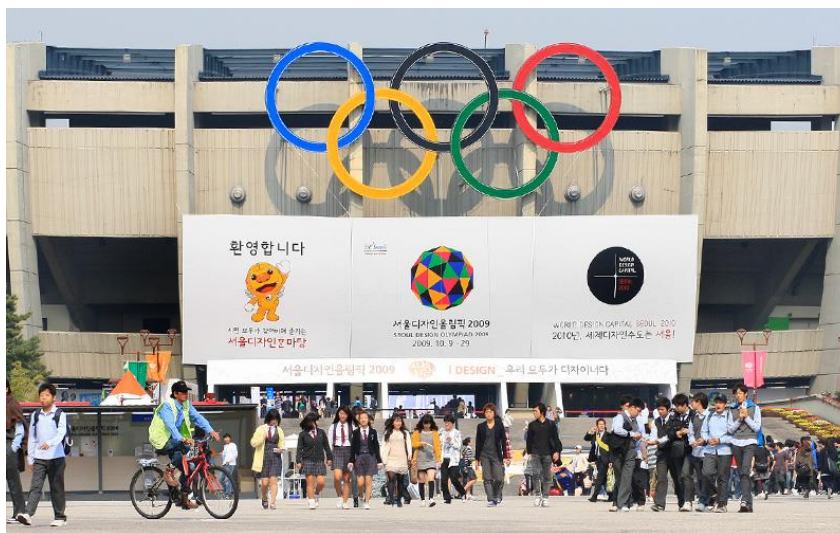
환영합니다

시민 모두가 참여하고 즐기는 서울디자인한마당

서울디자인올림픽 2009
SEOUL DESIGN OLYMPIAD 2009
2009. 10. 9 ~ 29

WORLD DESIGN CAPITAL SEOUL 2010

WORLD DESIGN CAPITAL, SEOUL, 2010
2010년, 세계디자인수도는 서울!

서울디자인올림픽 2009 | DESIGN 우리 모두가 디자이너다